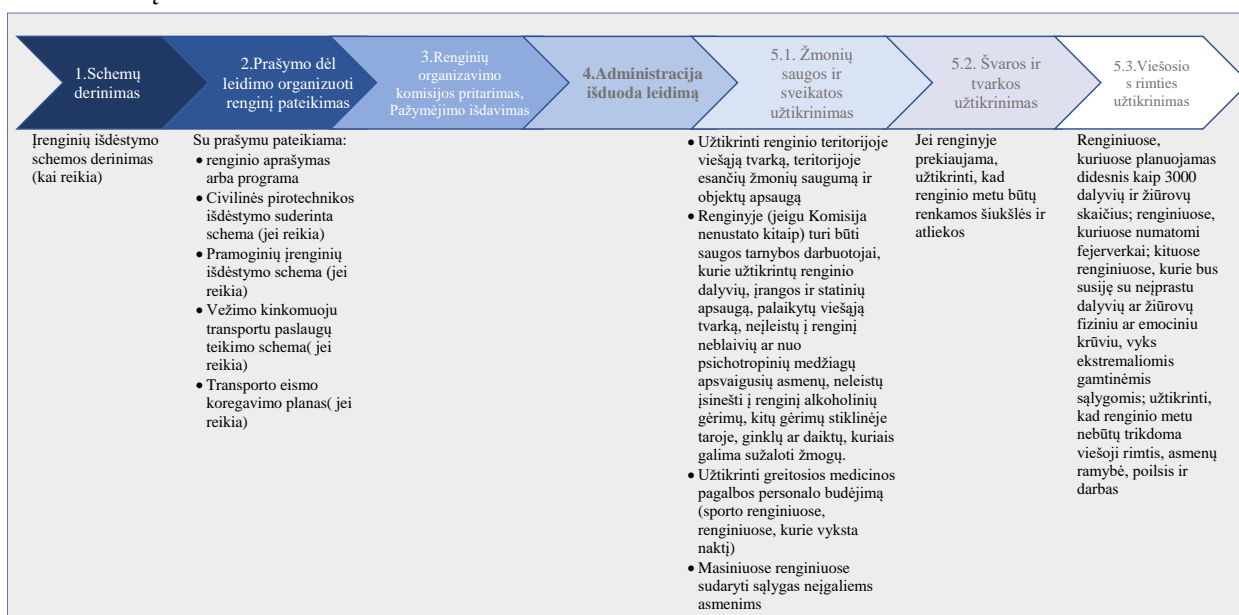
1.Schemų derinimas

2.Prašymo dėl leidimo organizuoti renginį pateikimas

3.Renginių organizavimo komisijos pritarimas, Pažymėjimo išdavimas

4.Administracija išduoda leidimą

5.1. Žmonių saugos ir sveikatos užtikrinimas

5.2. Švaros ir tvarkos užtikrinimas

5.3.Viešosios rimties užtikrinimas

Įrenginių išdėstymo schemos derinimas (kai reikia)

Su prašymu pateikiama:
- renginio aprašymas arba programa
- Civilinės pirotechnikos išdėstymo suderinta schema (jei reikia)
- Pramoginių įrenginių išdėstymo schema (jei reikia)
- Vežimo kinkomuoju transportu paslaugų teikimo schema( jei reikia)
- Transporto eismo koregavimo planas( jei reikia)

- Užtikrinti renginio teritorijoje viešąją tvarką, teritorijoje esančių žmonių saugumą ir objektų apsaugą
- Renginyje (jeigu Komisija nenustato kitaip) turi būti saugos tarnybos darbuotojai, kurie užtikrintų renginio dalyvių, įrangos ir statinių apsaugą, palaikytų viešąją tvarką, neįleistų į renginį neblaivių ar nuo psichotropinių medžiagų apsvaigusių asmenų, neleistų įsinešti į renginį alkoholinių gėrimų, kitų gėrimų stiklinėje taroje, ginklų ar daiktų, kuriais galima sužaloti žmogų.
- Užtikrinti greitosios medicinos pagalbos personalo budėjimą (sporto renginiuose, renginiuose, kurie vyksta naktį)
- Masiniuose renginiuose sudaryti sąlygas neįgaliems asmenims

Jei renginyje prekiaujama, užtikrinti, kad renginio metu būtų renkamos šiukšlės ir atliekos

Renginiuose, kuriuose planuojamas didesnis kaip 3000 dalyvių ir žiūrovų skaičius; renginiuose, kuriuose numatomi fejerverkai; kituose renginiuose, kurie bus susiję su neįprastu dalyvių ar žiūrovų fiziniu ar emociniu krūviu, vyks ekstremaliomis gamtinėmis sąlygomis; užtikrinti, kad renginio metu nebūtų trikdoma viešoji rimtis, asmenų ramybė, poilsis ir darbas